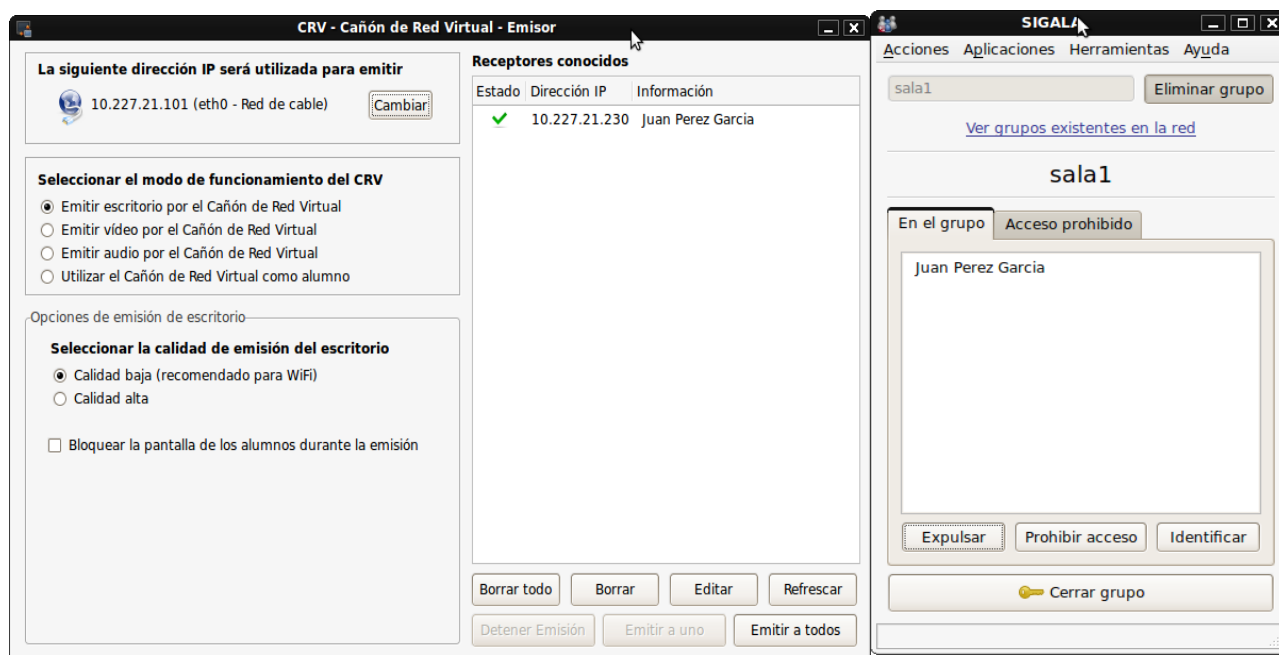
CRV - Cañón de Red Virtual - Emisor

La siguiente dirección IP será utilizada para emitir

10.227.21.101 (eth0 - Red de cable) Cambiar

Seleccionar el modo de funcionamiento del CRV

Emitir escritorio por el Cañón de Red Virtual
Emitir vídeo por el Cañón de Red Virtual
Emitir audio por el Cañón de Red Virtual
Utilizar el Cañón de Red Virtual como alumno

Opciones de emisión de escritorio

Seleccionar la calidad de emisión del escritorio

Calidad baja (recomendado para WiFi)
Calidad alta

Bloquear la pantalla de los alumnos durante la emisión

Receptores conocidos

| Estado | Dirección IP | Información |
|---|---|---|
| ✔ | 10.227.21.230 | Juan Perez Garcia |

Borrar todo Borrar Editar Refrescar

Detener Emisión Emitir a uno Emitir a todos

SIGALA

Acciones Aplicaciones Herramientas Ayuda

sala1 Eliminar grupo

Ver grupos existentes en la red

sala1

En el grupo Acceso prohibido

Juan Perez Garcia

Expulsar Prohibir acceso Identificar

Cerrar grupo